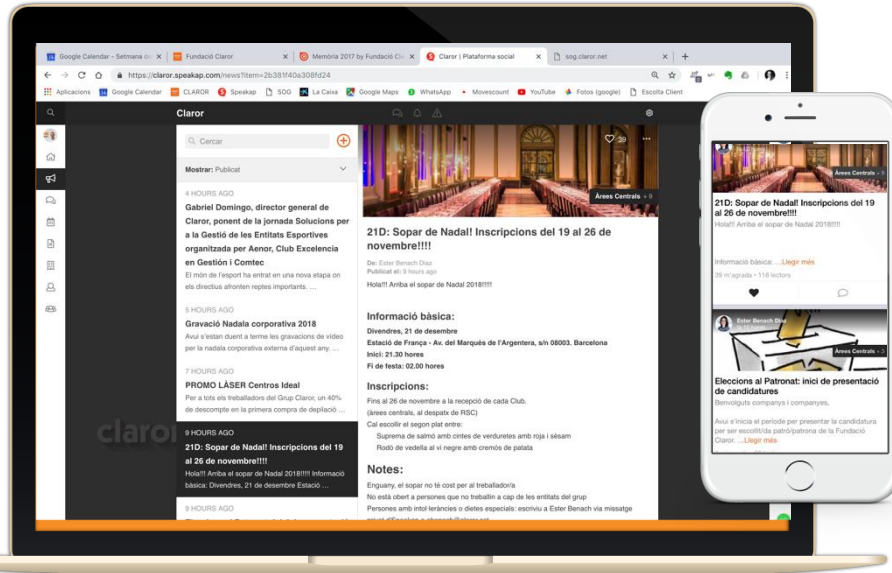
Google Calendar - Setmana de
Fundació Claror
Memòria 2017 by Fundació Cl
Claror | Plataforma social
sog.claror.net
https://claror.speakap.com/news?item=2b381f40a308fd24
Aplicacions  Google Calendar  CLAROR  Speakap  SOG  La Caixa  Google Maps  WhatsApp  Movescount  YouTube  Fotos (google)  Escola Client

Claror

Cercar
Mostrar: Publicat

4 HOURS AGO
Gabriel Domingo, director general de Claror, ponent de la jornada Solucions per a la Gestió de les Entitats Esportives organitzada per Aenor, Club Excelencia en Gestión i Comtec
El món de l'esport ha entrat en una nova etapa on els directius afronten reptes importants. ...

5 HOURS AGO
Gravació Nadala corporativa 2018
Avui s'estan duent a terme les gravacions de vídeo per la nadala corporativa externa d'aquest any. ...

7 HOURS AGO
PROMO LÀSER Centros Ideal
Per a tots els treballadors del Grup Claror, un 40% de descompte en la primera compra de depilació ...

9 HOURS AGO
21D: Sopar de Nadal! Inscripcions del 19 al 26 de novembre!!!!
Hola!!! Arriba el sopar de Nadal 2018!!!! Informació bàsica: Divendres, 21 de desembre Estació ...

9 HOURS AGO

39
Àrees Centrals + 9

21D: Sopar de Nadal! Inscripcions del 19 al 26 de novembre!!!!
De: Ester Benach Diaz
Publicat el: 9 hours ago

Hola!!! Arriba el sopar de Nadal 2018!!!!

Informació bàsica:
Divendres, 21 de desembre
Estació de França - Av. del Marquès de l'Argentera, s/n 08003. Barcelona
Inici: 21.30 hores
Fi de festa: 02.00 hores

Inscripcions:
Fins al 26 de novembre a la recepció de cada Club.
(àrees centrals, al despatx de RSC)
Cal escollir el segon plat entre:
Suprema de salmó amb cintes de verduretes amb roja i sèsam
Rodó de vedella al vi negre amb cremós de patata

Notes:
Enguany, el sopar no té cost per al treballador/a
No està obert a persones que no treballin a cap de les entitats del grup
Persones amb intoleràncies o dietes especials: escriviu a Ester Benach via missatge

claror

Àrees Centrals + 9
21D: Sopar de Nadal! Inscripcions del 19 al 26 de novembre!!!!
Hola!!! Arriba el sopar de Nadal 2018!!!!
Informació bàsica: ...Llegir més
39 m'agrada • 118 lectors

Ester Benach Diaz
Àrees Centrals + 3
Eleccions al Patronat: inici de presentació de candidatures
Benvolguts companys i companyes,
Avui s'inicia el període per presentar la candidatura per ser escollit/da patró/patrona de la Fundació Claror. ...Llegir més